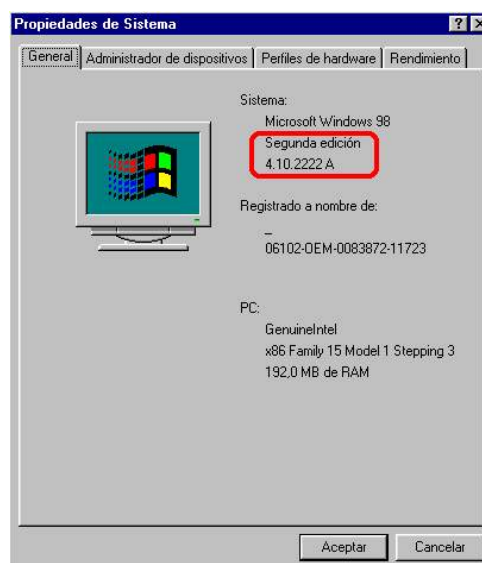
Propiedades de Sistema

?

General | Administrador de dispositivos | Perfiles de hardware | Rendimiento

Sistema:
Microsoft Windows 98
Segunda edición
4.10.2222 A

Registrado a nombre de:

_
06102-OEM-0083872-11723

PC:
GenuineIntel
x86 Family 15 Model 1 Stepping 3
192,0 MB de RAM

Aceptar | Cancelar